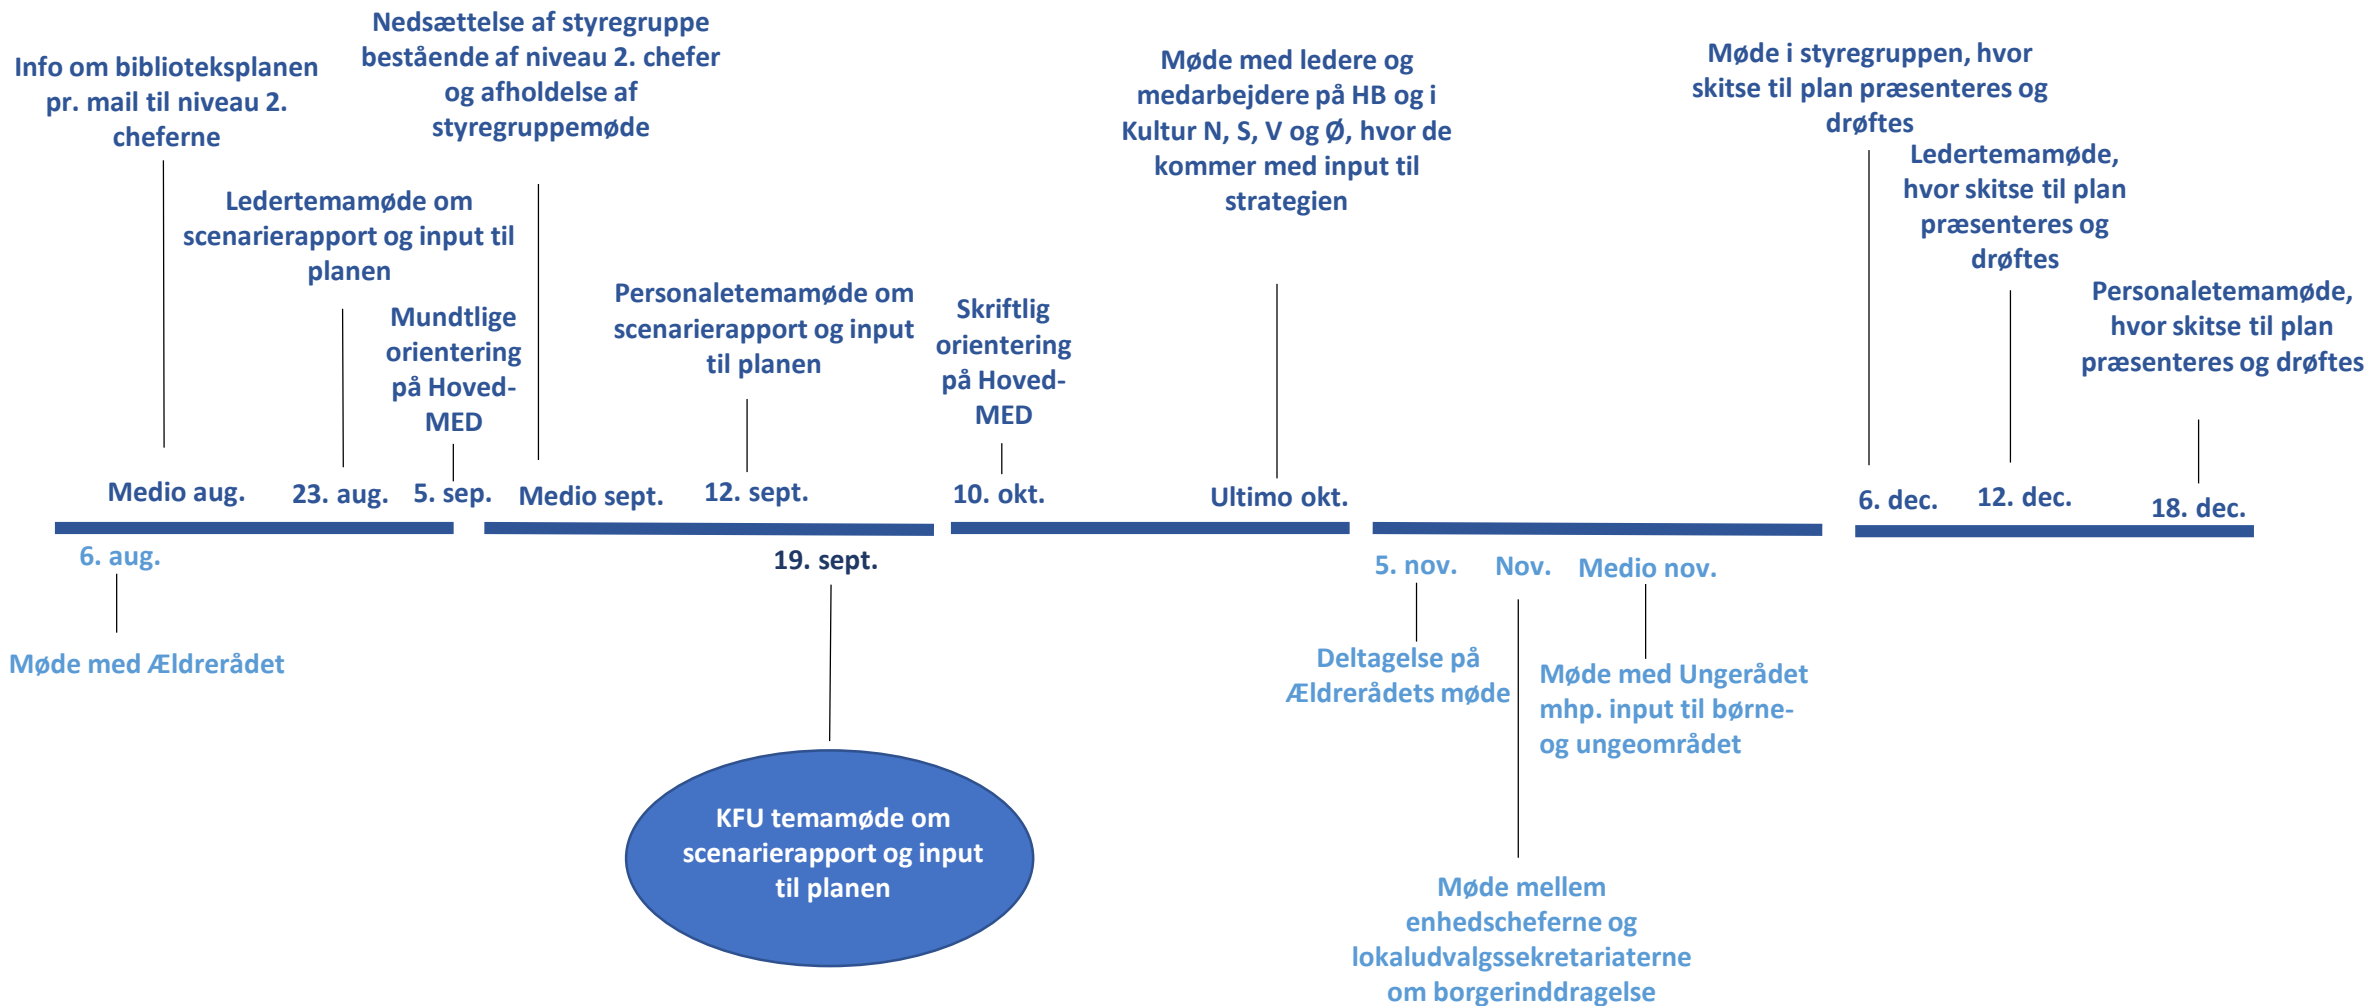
Info om biblioteksplanen pr. mail til niveau 2. cheferne

Medio aug.

Ledertemamøde om scenarierapport og input til planen

23. aug.

Mundtlige orientering på Hoved-MED

5. sep.

Nedsættelse af styregruppe bestående af niveau 2. chefer og afholdelse af styregruppemøde

Medio sept.

Personaletemamøde om scenarierapport og input til planen

12. sept.

Skriftlig orientering på Hoved-MED

10. okt.

Møde med ledere og medarbejdere på HB og i Kultur N, S, V og Ø, hvor de kommer med input til strategien

Ultimo okt.

Møde i styregruppen, hvor skitse til plan præsenteres og drøftes

6. dec.

Ledertemamøde, hvor skitse til plan præsenteres og drøftes

12. dec.

Personaletemamøde, hvor skitse til plan præsenteres og drøftes

18. dec.

6. aug.

Møde med Ældrerådet

19. sept.

KFU temamøde om scenarierapport og input til planen

5. nov.

Deltagelse på Ældrerådets møde

Nov.

Møde mellem enhedscheferne og lokaludvalgssekretariaterne om borgerinddragelse

Medio nov.

Møde med Ungerådet mhp. input til børne- og ungeområdet